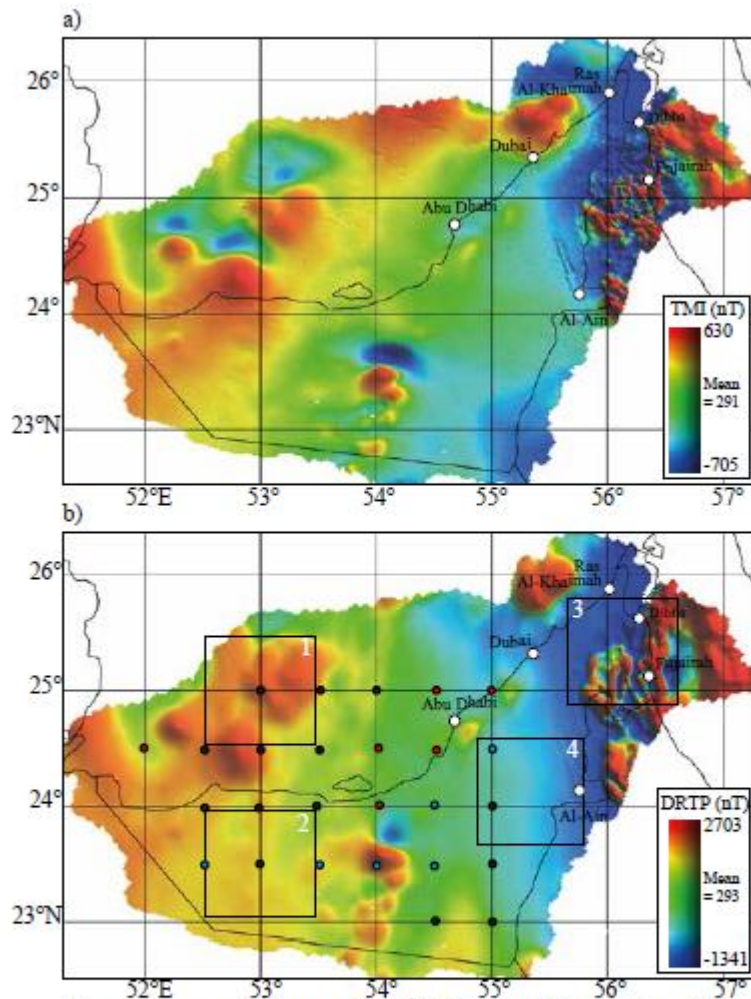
a)

26°

25°

24°

23°N

52°E 53° 54° 55° 56° 57°

Ras Al-Khaimah

Dubai

Dibba

Fujairah

Abu Dhabi

Al-Ain

TMI (nT)
630
Mean = 291
-705

b)

26°

25°

24°

23°N

52°E 53° 54° 55° 56° 57°

Ras Al-Khaimah

Dubai

Dibba

Fujairah

Abu Dhabi

Al-Ain

1

2

3

4

DRTP (nT)
2703
Mean = 293
-1341